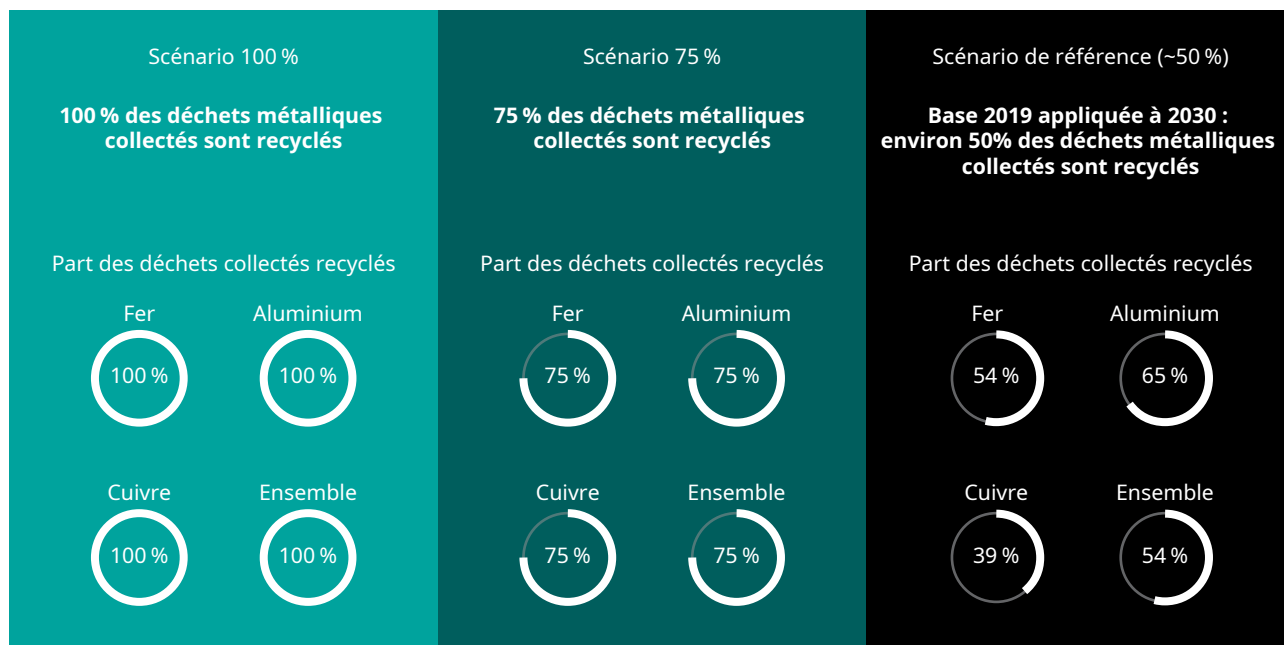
Scénario 100 %

100 % des déchets métalliques collectés sont recyclés

Part des déchets collectés recyclés

Fer
100 %

Aluminium
100 %

Cuivre
100 %

Ensemble
100 %

Scénario 75 %

75 % des déchets métalliques collectés sont recyclés

Part des déchets collectés recyclés

Fer
75 %

Aluminium
75 %

Cuivre
75 %

Ensemble
75 %

Scénario de référence (~50 %)

Base 2019 appliquée à 2030 : environ 50% des déchets métalliques collectés sont recyclés

Part des déchets collectés recyclés

Fer
54 %

Aluminium
65 %

Cuivre
39 %

Ensemble
54 %